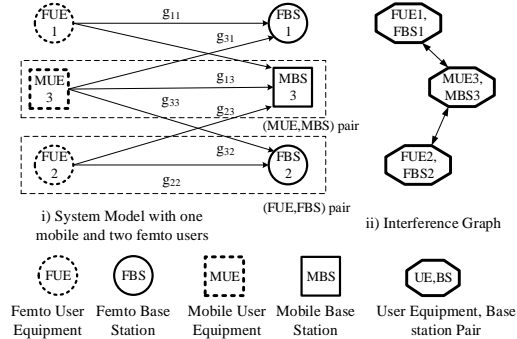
FUE 1

$g_{11}$

FBS 1

$g_{31}$

MUE 3

$g_{13}$

MBS 3

$g_{33}$

$g_{23}$

(MUE,MBS) pair

FUE 2

$g_{32}$

FBS 2

$g_{22}$

(FUE,FBS) pair

i) System Model with one mobile and two femto users

FUE1, FBS1

MUE3, MBS3

FUE2, FBS2

ii) Interference Graph

FUE

Femto User Equipment

FBS

Femto Base Station

MUE

Mobile User Equipment

MBS

Mobile Base Station

UE,BS

User Equipment, Base station Pair